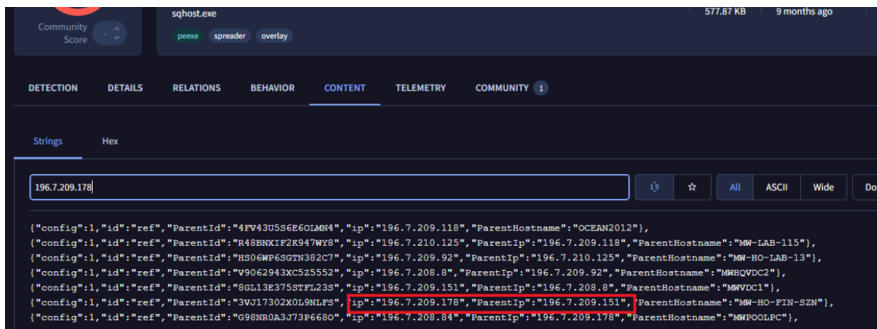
Community Score

sqhost.exe

peexe spreader overlay

577.87 KB 9 months ago

DETECTION DETAILS RELATIONS BEHAVIOR CONTENT TELEMETRY COMMUNITY 1

Strings Hex

196.7.209.178

All ASCII Wide Do

{"config":1,"id":"ref","ParentId":"4FV43U5S6E6OLMN4","ip":"196.7.209.118","ParentHostname":"OCEAN2012"},
{"config":1,"id":"ref","ParentId":"R48BNXIF2K947WY8","ip":"196.7.210.125","ParentIp":"196.7.209.118","ParentHostname":"MW-LAB-115"},
{"config":1,"id":"ref","ParentId":"HS06WP6SGTN382C7","ip":"196.7.209.92","ParentIp":"196.7.210.125","ParentHostname":"MW-HO-LAB-13"},
{"config":1,"id":"ref","ParentId":"V9062943XC525552","ip":"196.7.208.8","ParentIp":"196.7.209.92","ParentHostname":"MWHQVDC2"},
{"config":1,"id":"ref","ParentId":"8GL13E375STFL23S","ip":"196.7.209.151","ParentIp":"196.7.208.8","ParentHostname":"MWVDC1"},
{"config":1,"id":"ref","ParentId":"3VJ17302X0L9NLFS","ip":"196.7.209.178","ParentIp":"196.7.209.151","ParentHostname":"MW-HO-FIN-SZN"},
{"config":1,"id":"ref","ParentId":"G98NR0A3J73P6680","ip":"196.7.208.84","ParentIp":"196.7.209.178","ParentHostname":"MWPOOLPC"},